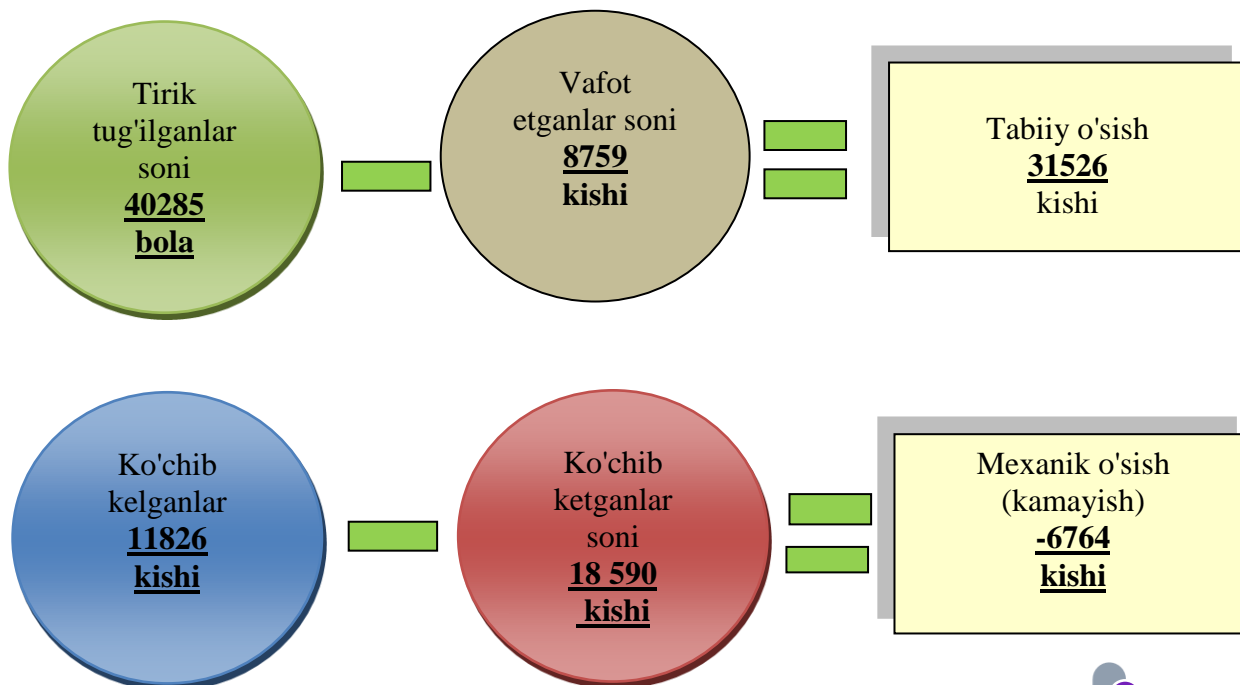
Tirik tug'ilganlar soni
**40285**
**bola**

Vafot etganlar soni
**8759**
**kishi**

Tabiiy o'sish
**31526**
kishi

Ko'chib kelganlar
**11826**
**kishi**

Ko'chib ketganlar soni
**18 590**
**kishi**

Mexanik o'sish (kamayish)
**-6764**
**kishi**